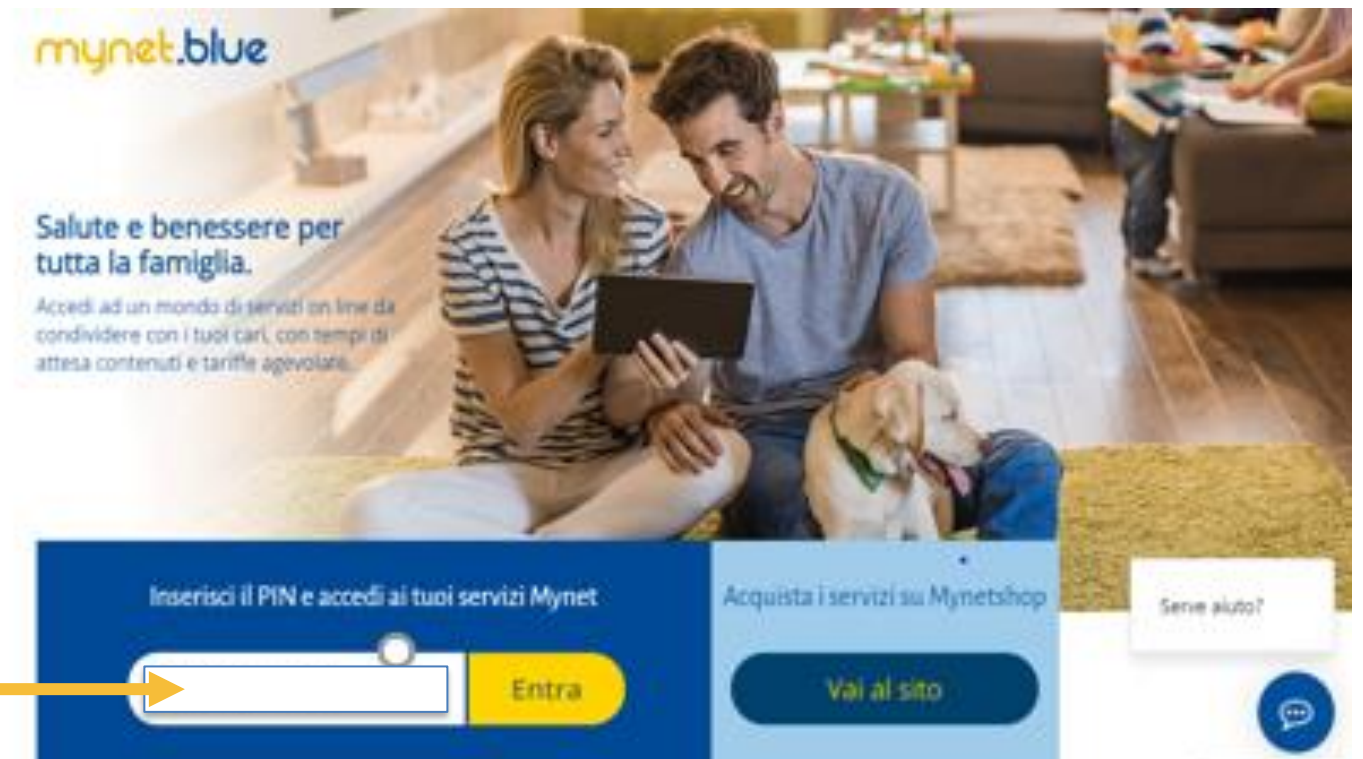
mynet.blue

Salute e benessere per tutta la famiglia.

Accedi ad un mondo di servizi on line da condividere con i tuoi cari, con tempi di attesa contenuti e tariffe agevolate.

Inserisci il PIN e accedi ai tuoi servizi Mynet

Entra

Acquista i servizi su Mynetshop

Vai al sito

Serve aiuto?